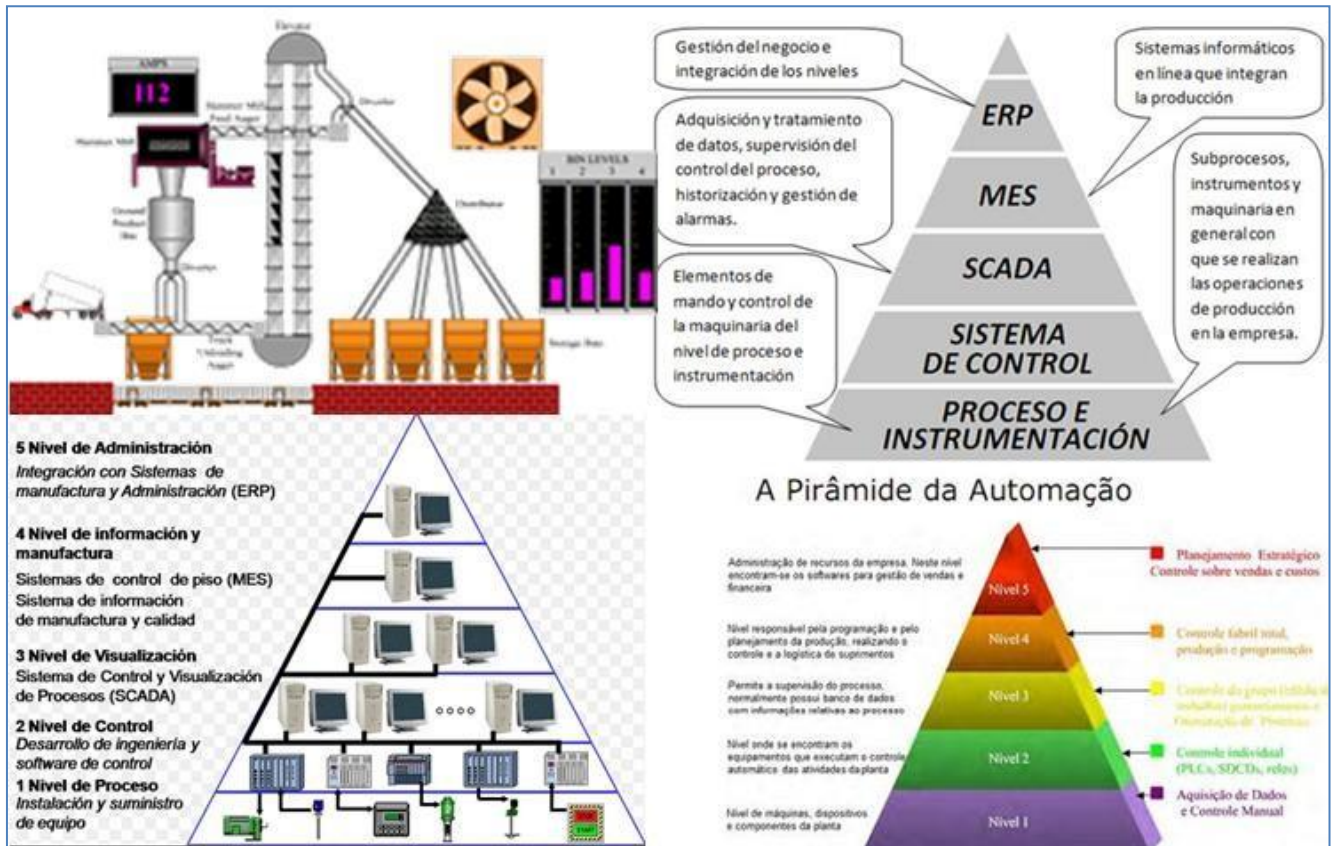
AMPS
112
Elevator
Hammer Mill Feed Auger
Hammer Mill
Ground Product Bin
Diverter
Truck Unloading Auger
Diverter
Distributor
BIN LEVELS
1 2 3 4
Storage Bins

Gestión del negocio e integración de los niveles

Sistemas informáticos en línea que integran la producción

Adquisición y tratamiento de datos, supervisión del control del proceso, historización y gestión de alarmas.

Subprocesos, instrumentos y maquinaria en general con que se realizan las operaciones de producción en la empresa.

Elementos de mando y control de la maquinaria del nivel de proceso e instrumentación

ERP
MES
SCADA
SISTEMA DE CONTROL
PROCESO E INSTRUMENTACIÓN

5 Nivel de Administración
Integración con Sistemas de manufactura y Administración (ERP)

4 Nivel de información y manufactura
Sistemas de control de piso (MES)
Sistema de información de manufactura y calidad

3 Nivel de Visualización
Sistema de Control y Visualización de Procesos (SCADA)

2 Nivel de Control
Desarrollo de ingeniería y software de control

1 Nivel de Proceso
Instalación y suministro de equipo

A Pirâmide da Automação

Administração de recursos da empresa. Neste nível encontram-se os softwares para gestão de vendas e financeira

Nível responsável pela programação e pelo planejamento da produção, realizando o controle e a logística de suprimentos

Permite a supervisão do processo, normalmente possui banco de dados com informações relativas ao processo

Nível onde se encontram os equipamentos que executam o controle automático das atividades da planta

Nível de máquinas, dispositivos e componentes da planta

Nível 5
Nível 4
Nível 3
Nível 2
Nível 1

Planejamento Estratégico
Controle sobre vendas e custos

Controle fabril total, produção e programação

Controle do grupo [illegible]

Controle individual (PLCs, SDCDs, relés)

Aquisição de Dados e Controle Manual